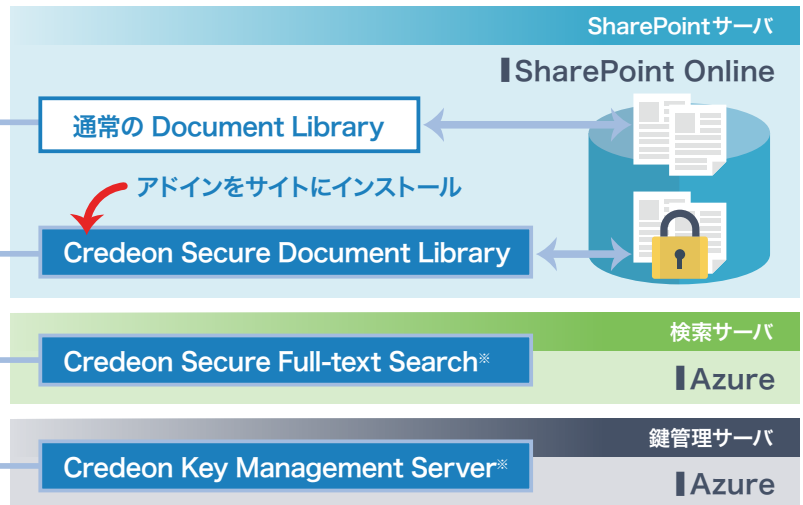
SharePointサーバ

SharePoint Online

通常の Document Library

アドインをサイトにインストール

Credeon Secure Document Library

検索サーバ

Credeon Secure Full-text Search※

Azure

鍵管理サーバ

Credeon Key Management Server※

Azure